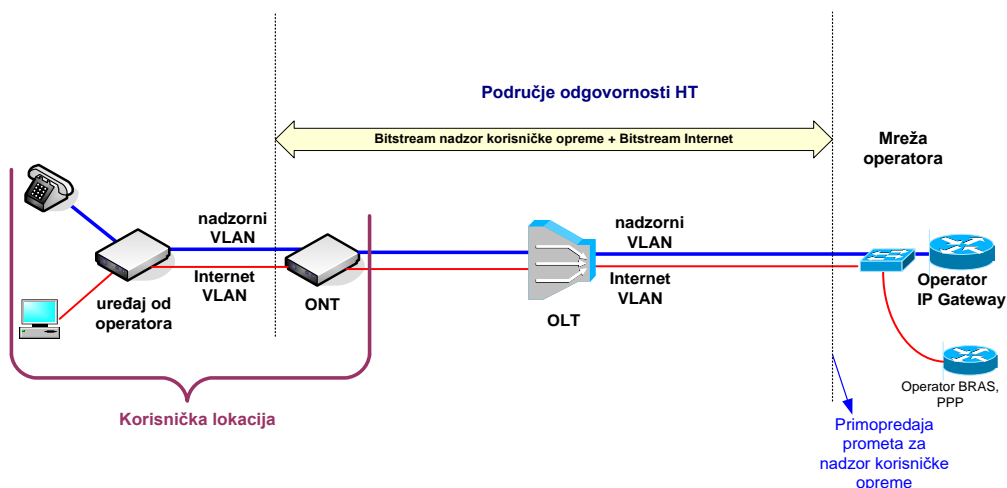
Područje odgovornosti HT

Bitstream nadzor korisničke opreme + Bitstream Internet

Mreža operatora

nadzorni VLAN

Internet VLAN

uređaj od operatora

ONT

nadzorni VLAN

Internet VLAN

OLT

Operator IP Gateway

Operator BRAS, PPP

Korisnička lokacija

Primopredaja prometa za nadzor korisničke opreme